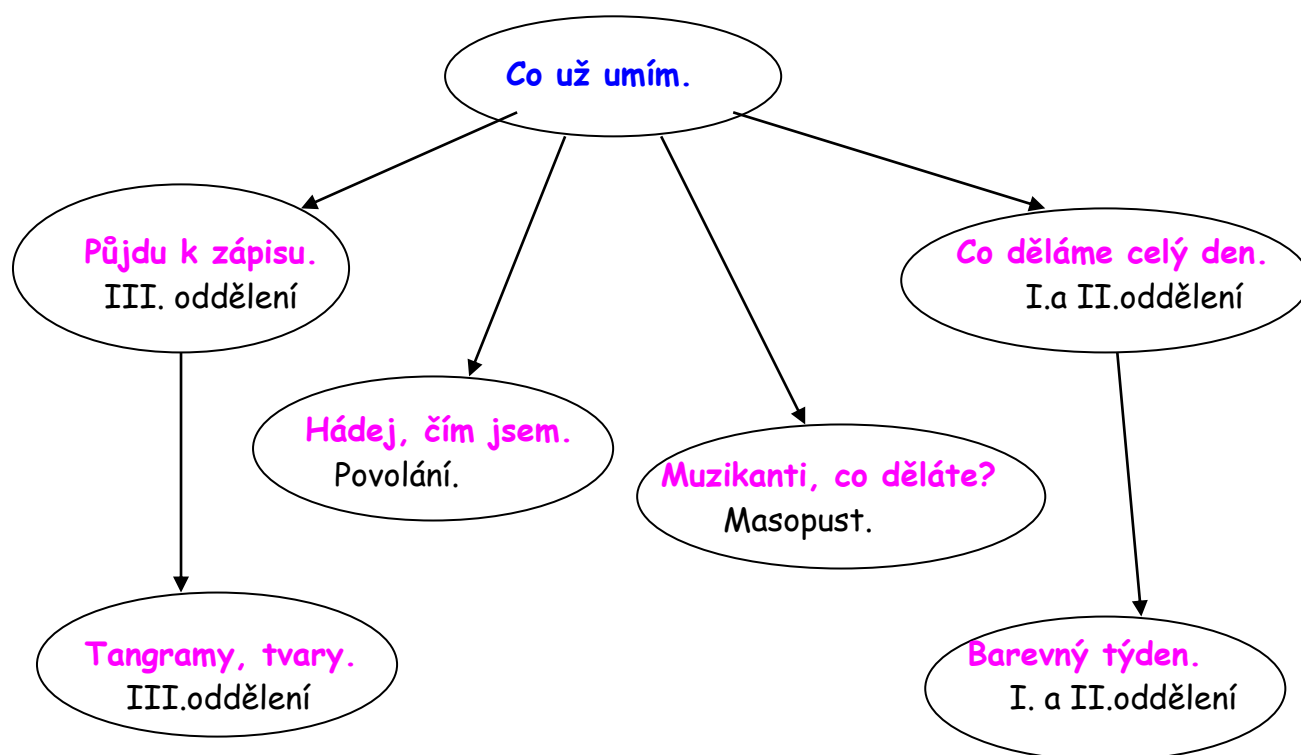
Co už umím.

Půjdu k zápisu.
III. oddělení

Hádej, čím jsem.
Povolání.

Muzikanti, co děláte?
Masopust.

Co děláme celý den.
I.a II.oddělení

Tangramy, tvary.
III.oddělení

Barevný týden.
I. a II.oddělení